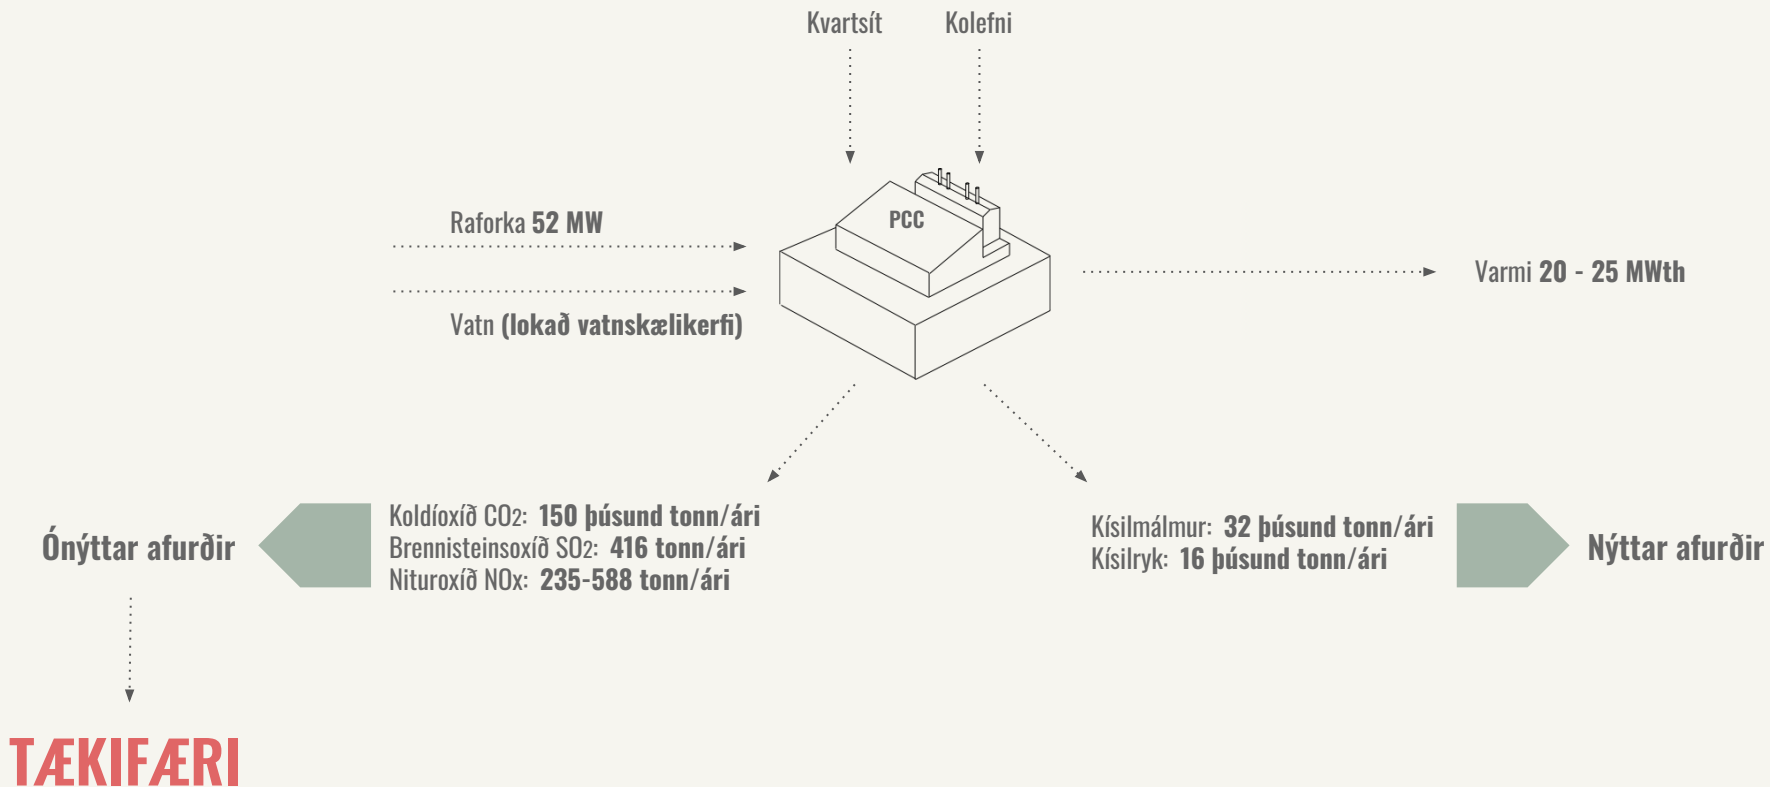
Kvartsít
Kolefni

Raforka 52 MW

Vatn (lokað vatnskælikerfi)

PCC

Varmi 20 - 25 MWth

Ónýttar afurðir

Koldíoxíð $CO_2$: 150 þúsund tonn/ári
Brennisteinsoxíð $SO_2$: 416 tonn/ári
Nituroxíð $NO_x$: 235-588 tonn/ári

Kísilmálmur: 32 þúsund tonn/ári
Kísilryk: 16 þúsund tonn/ári

Nýttar afurðir

TÆKIFÆRI